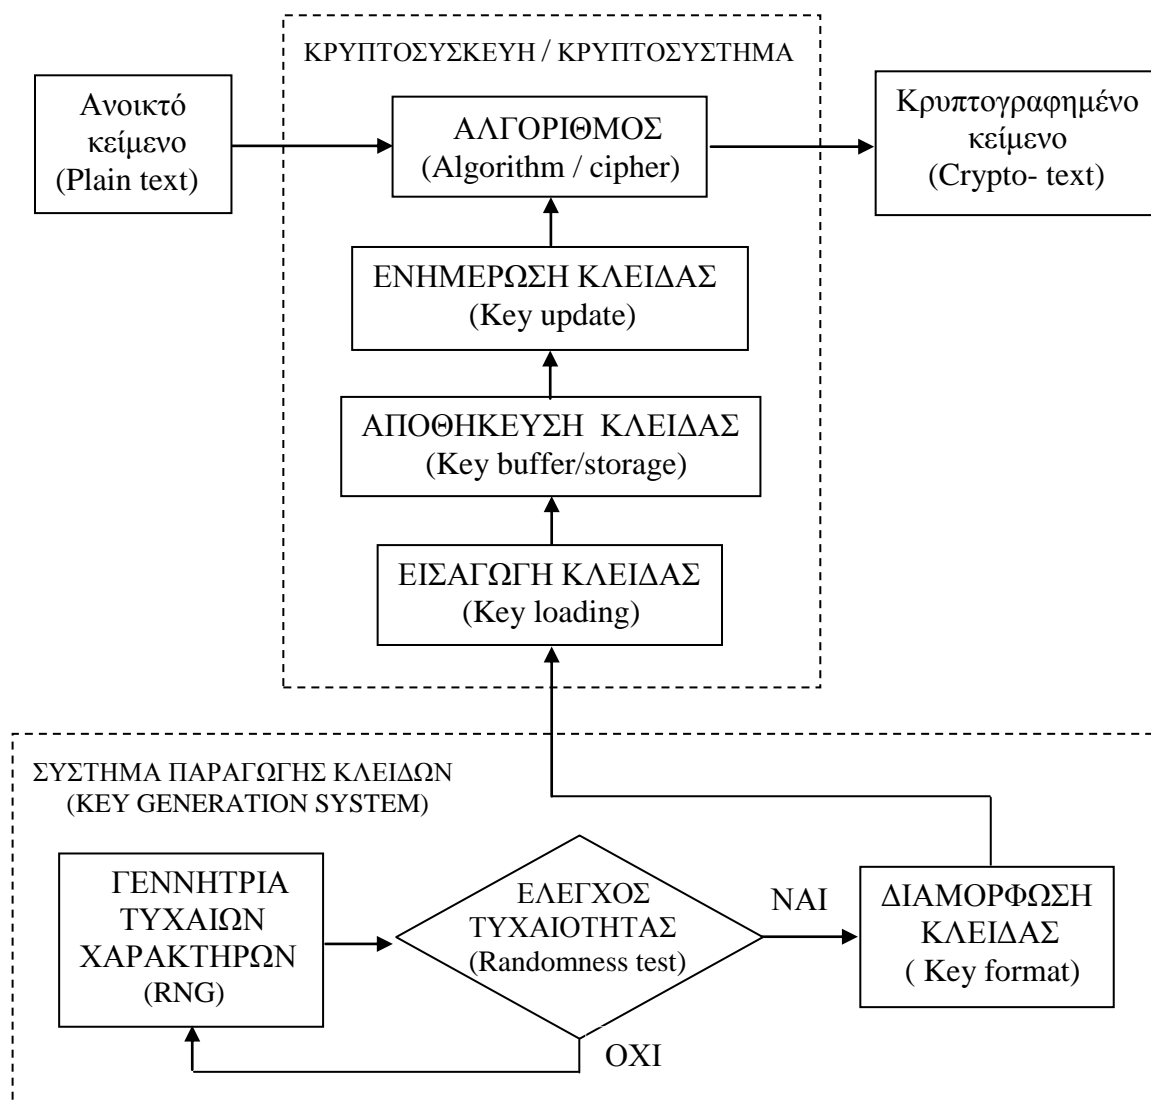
ΚΡΥΠΤΟΣΥΣΚΕΥΗ / ΚΡΥΠΤΟΣΥΣΤΗΜΑ

Ανοικτό κείμενο (Plain text)

ΑΛΓΟΡΙΘΜΟΣ (Algorithm / cipher)

Κρυπτογραφημένο κείμενο (Crypto- text)

ΕΝΗΜΕΡΩΣΗ ΚΛΕΙΔΑΣ (Key update)

ΑΠΟΘΗΚΕΥΣΗ ΚΛΕΙΔΑΣ (Key buffer/storage)

ΕΙΣΑΓΩΓΗ ΚΛΕΙΔΑΣ (Key loading)

ΣΥΣΤΗΜΑ ΠΑΡΑΓΩΓΗΣ ΚΛΕΙΔΩΝ (KEY GENERATION SYSTEM)

ΓΕΝΝΗΤΡΙΑ ΤΥΧΑΙΩΝ ΧΑΡΑΚΤΗΡΩΝ (RNG)

ΕΛΕΓΧΟΣ ΤΥΧΑΙΟΤΗΤΑΣ (Randomness test)

ΝΑΙ

ΔΙΑΜΟΡΦΩΣΗ ΚΛΕΙΔΑΣ ( Key format)

ΟΧΙ